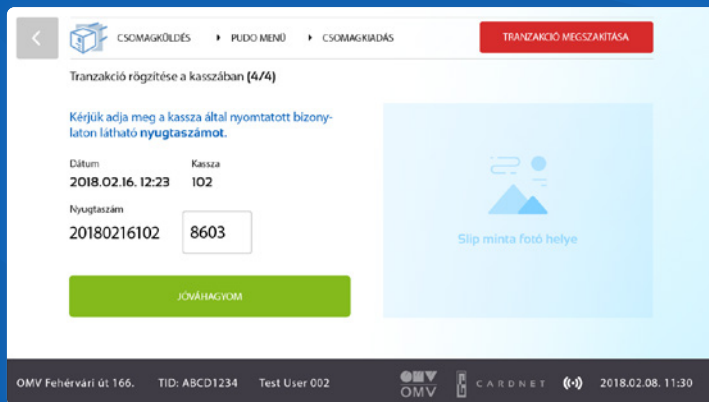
CSOMAGKÜLDÉS ▸ PUDO MENÜ ▸ CSOMAGKIADÁS

TRANZAKCIÓ MEGSZAKÍTÁSA

Tranzakció rögzítése a kasszában (4/4)

Kérjük adja meg a kassza által nyomtatott bizonylaton látható nyugtaszámot.

Dátum
2018.02.16. 12:23

Kassza
102

Nyugtaszám
20180216102

8603

JÓVÁHAGYOM

Slip minta fotó helye

OMV Fehérvári út 166. TID: ABCD1234 Test User 002

OMV

CARDNET

2018.02.08. 11:30